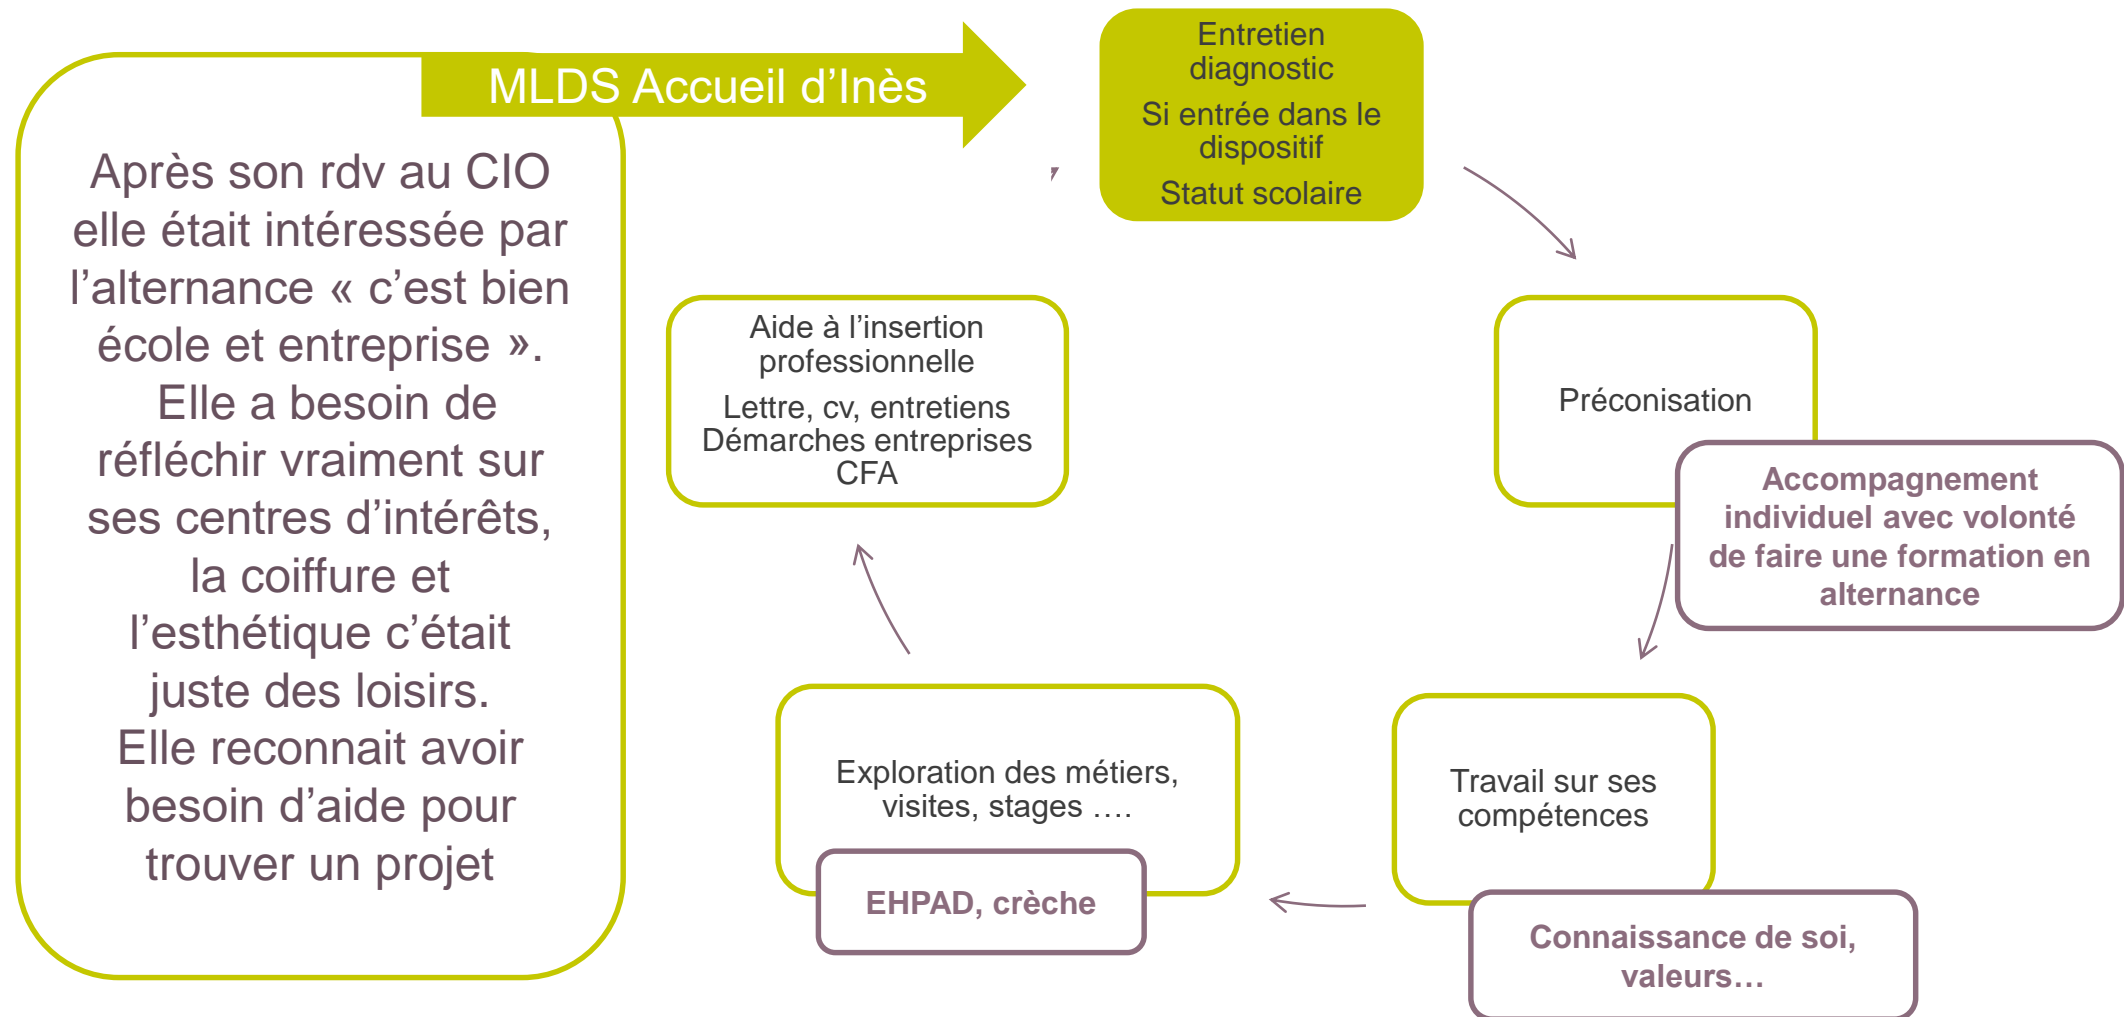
MLDS Accueil d’Inès

Après son rdv au CIO elle était intéressée par l’alternance « c’est bien école et entreprise ». Elle a besoin de réfléchir vraiment sur ses centres d’intérêts, la coiffure et l’esthétique c’était juste des loisirs. Elle reconnait avoir besoin d’aide pour trouver un projet

Entretien diagnostic
Si entrée dans le dispositif
Statut scolaire

Préconisation

Accompagnement individuel avec volonté de faire une formation en alternance

Travail sur ses compétences

Connaissance de soi, valeurs…

Exploration des métiers, visites, stages ….

EHPAD, crèche

Aide à l’insertion professionnelle
Lettre, cv, entretiens
Démarches entreprises
CFA